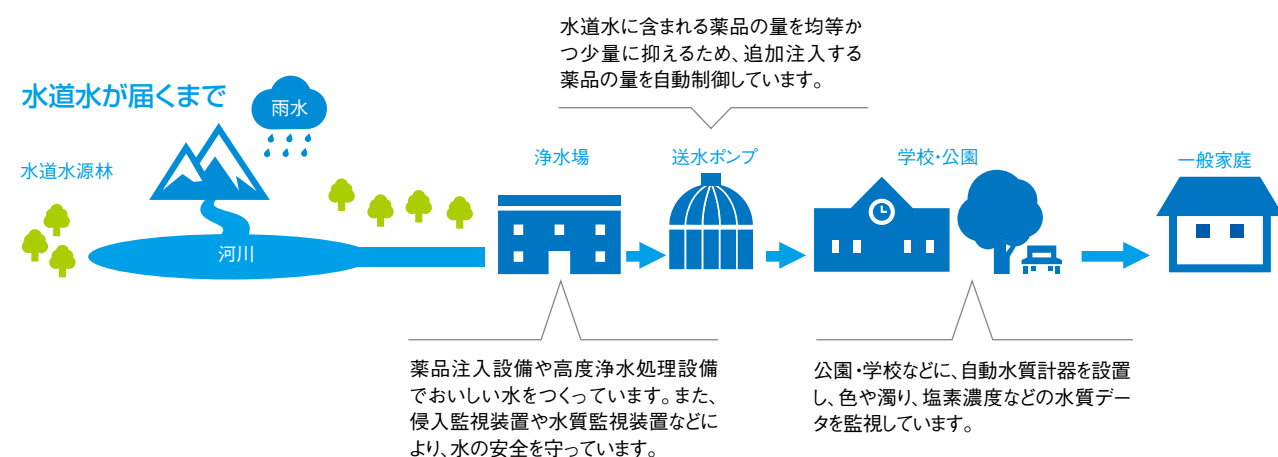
水道水に含まれる薬品の量を均等かつ少量に抑えるため、追加注入する薬品の量を自動制御しています。

水道水が届くまで

雨水

水道水源林

河川

浄水場

送水ポンプ

学校･公園

一般家庭

薬品注入設備や高度浄水処理設備でおいしい水をつくっています。また、侵入監視装置や水質監視装置などにより、水の安全を守っています。

公園･学校などに、自動水質計器を設置し、色や濁り、塩素濃度などの水質データを監視しています。